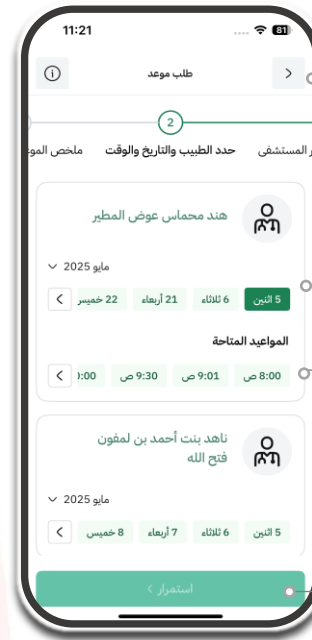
11:21

81

طلب موعد

2

ر المستشفى

حدد الطبيب والتاريخ والوقت

ملخص الموع

هند محماس عوض المطير

مايو 2025

5 اثنين

6 ثلاثاء

21 أربعاء

22 خميس

المواعيد المتاحة

8:00 ص

9:01 ص

9:30 ص

:00

ناهد بنت أحمد بن لمفون فتح الله

مايو 2025

5 اثنين

6 ثلاثاء

7 أربعاء

8 خميس

استمرار